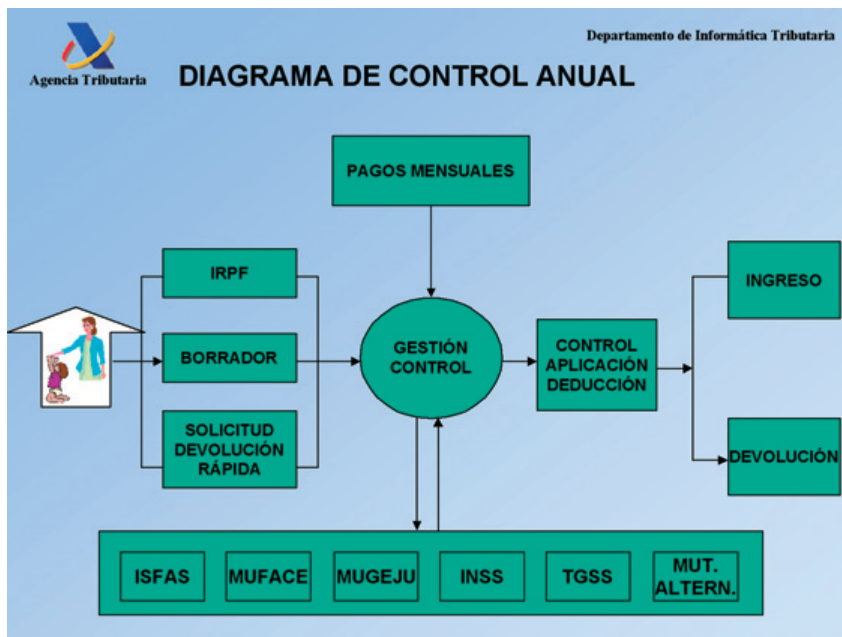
Agencia Tributaria

Departamento de Informática Tributaria

DIAGRAMA DE CONTROL ANUAL

PAGOS MENSUALES

IRPF

BORRADOR

SOLICITUD DEVOLUCIÓN RÁPIDA

GESTIÓN CONTROL

CONTROL APLICACIÓN DEDUCCIÓN

INGRESO

DEVOLUCIÓN

ISFAS

MUFACE

MUGEJU

INSS

TGSS

MUT. ALTERN.